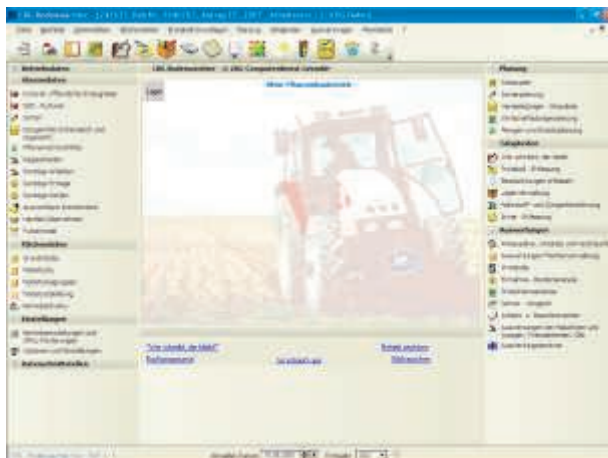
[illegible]

Datei Ansicht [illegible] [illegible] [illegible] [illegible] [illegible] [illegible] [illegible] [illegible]

Betriebsdaten

Stammdaten

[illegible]

Flächendaten

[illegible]

Einstellungen

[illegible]

Auswertungen

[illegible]

LBG-Bodenwert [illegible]

Mein Pflanzenbaubetrieb

"Wie schnell, die Welt!"

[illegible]

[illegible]

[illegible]

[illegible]

Planung

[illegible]

Tätigkeiten

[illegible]

Auswertungen

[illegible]

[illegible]